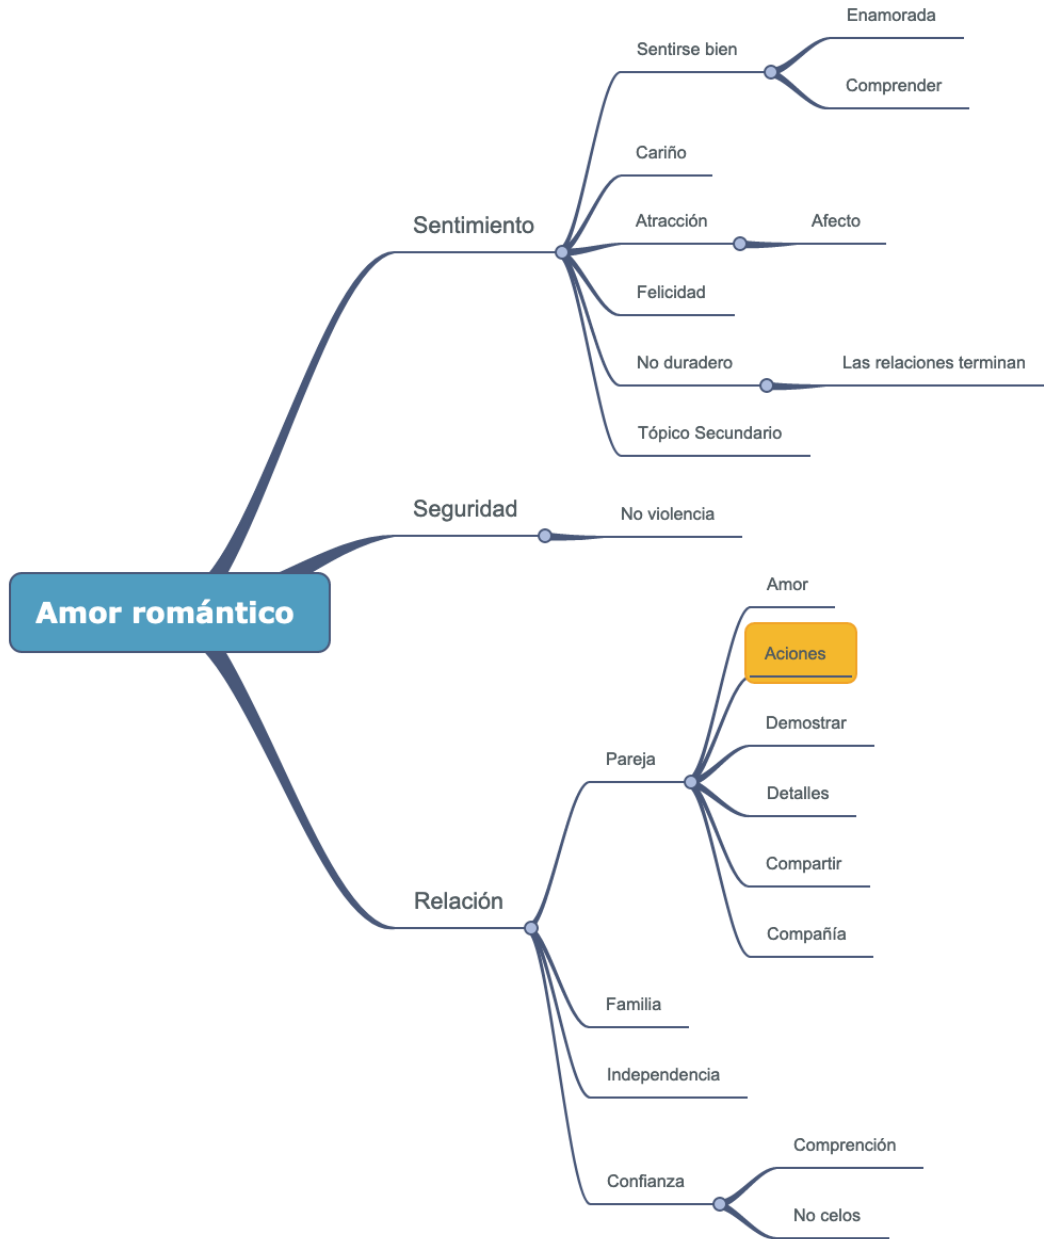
Amor romántico

Sentimiento
Sentirse bien
Enamorada
Comprender
Cariño
Atracción
Afecto
Felicidad
No duradero
Las relaciones terminan
Tópico Secundario

Seguridad
No violencia

Relación
Pareja
Amor
Aciones
Demostrar
Detalles
Compartir
Compañía
Familia
Independencia
Confianza
Comprención
No celos